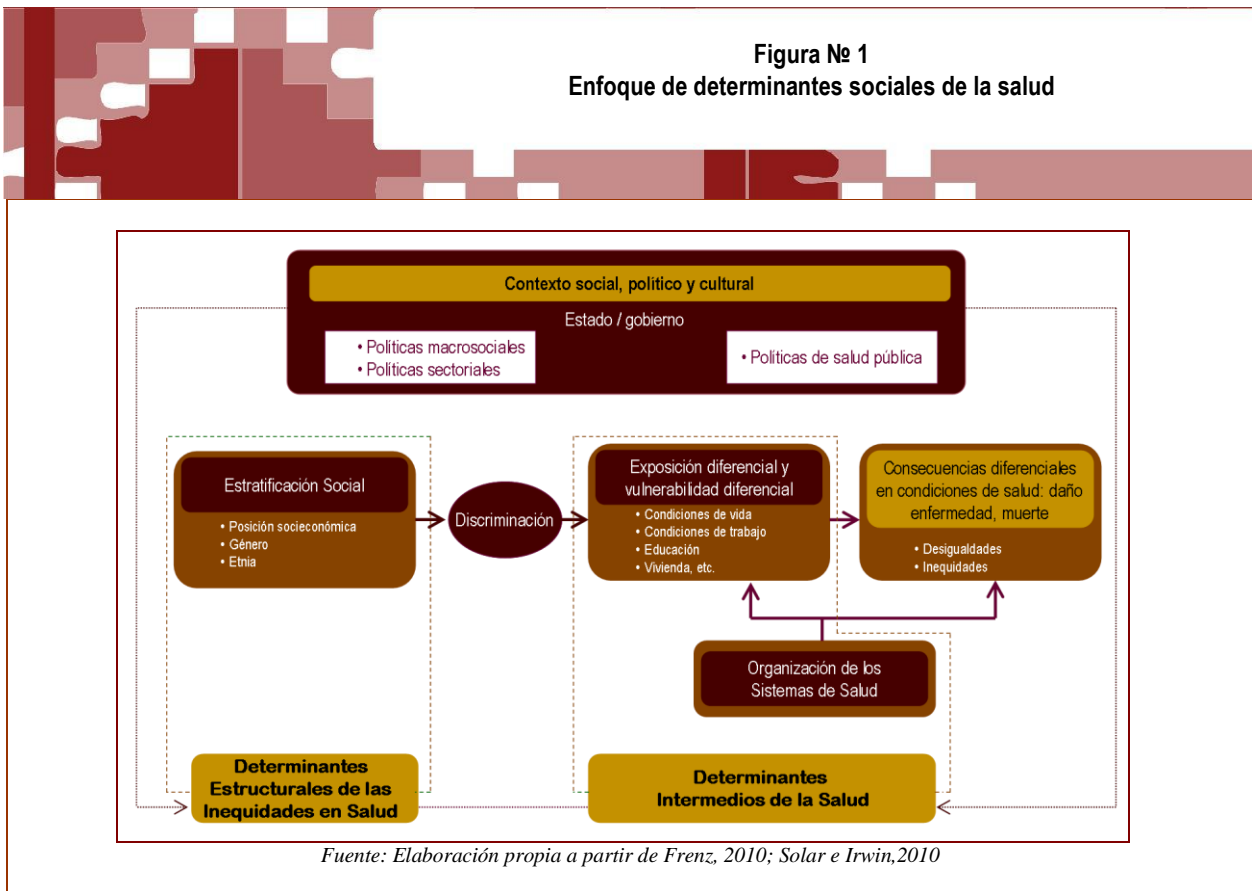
Figura № 1
Enfoque de determinantes sociales de la salud

Contexto social, político y cultural

Estado / gobierno

• Políticas macrosociales
• Políticas sectoriales

• Políticas de salud pública

Estratificación Social

• Posición socioeconómica
• Género
• Etnia

Discriminación

Exposición diferencial y vulnerabilidad diferencial

• Condiciones de vida
• Condiciones de trabajo
• Educación
• Vivienda, etc.

Consecuencias diferenciales en condiciones de salud: daño enfermedad, muerte

• Desigualdades
• Inequidades

Organización de los Sistemas de Salud

Determinantes Estructurales de las Inequidades en Salud

Determinantes Intermedios de la Salud

Fuente: Elaboración propia a partir de Frenz, 2010; Solar e Irwin,2010